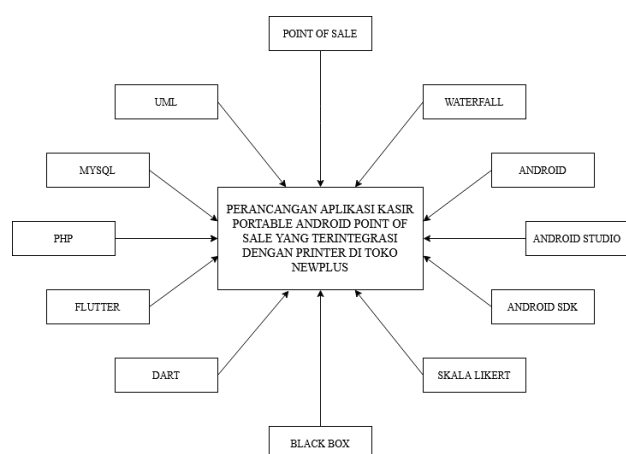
POINT OF SALE

UML

WATERFALL

MYSQL

ANDROID

PERANCANGAN APLIKASI KASIR PORTABLE ANDROID POINT OF SALE YANG TERINTEGRASI DENGAN PRINTER DI TOKO NEWPLUS

PHP

ANDROID STUDIO

FLUTTER

ANDROID SDK

DART

SKALA LIKERT

BLACK BOX